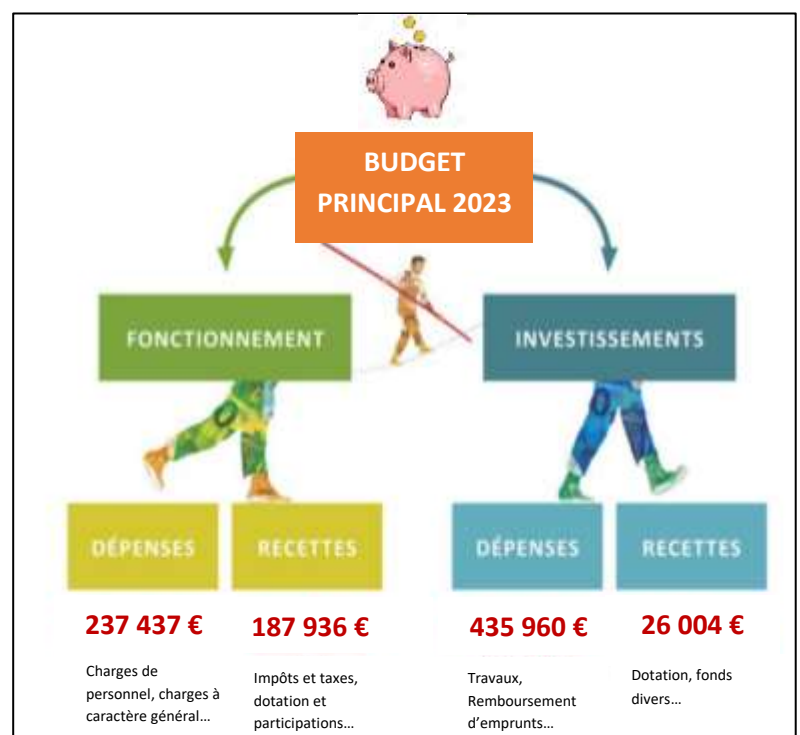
BUDGET PRINCIPAL 2023

FONCTIONNEMENT

INVESTISSEMENTS

DÉPENSES

RECETTES

DÉPENSES

RECETTES

237 437 €

187 936 €

435 960 €

26 004 €

Charges de personnel, charges à caractère général…

Impôts et taxes, dotation et participations…

Travaux, Remboursement d'emprunts…

Dotation, fonds divers…